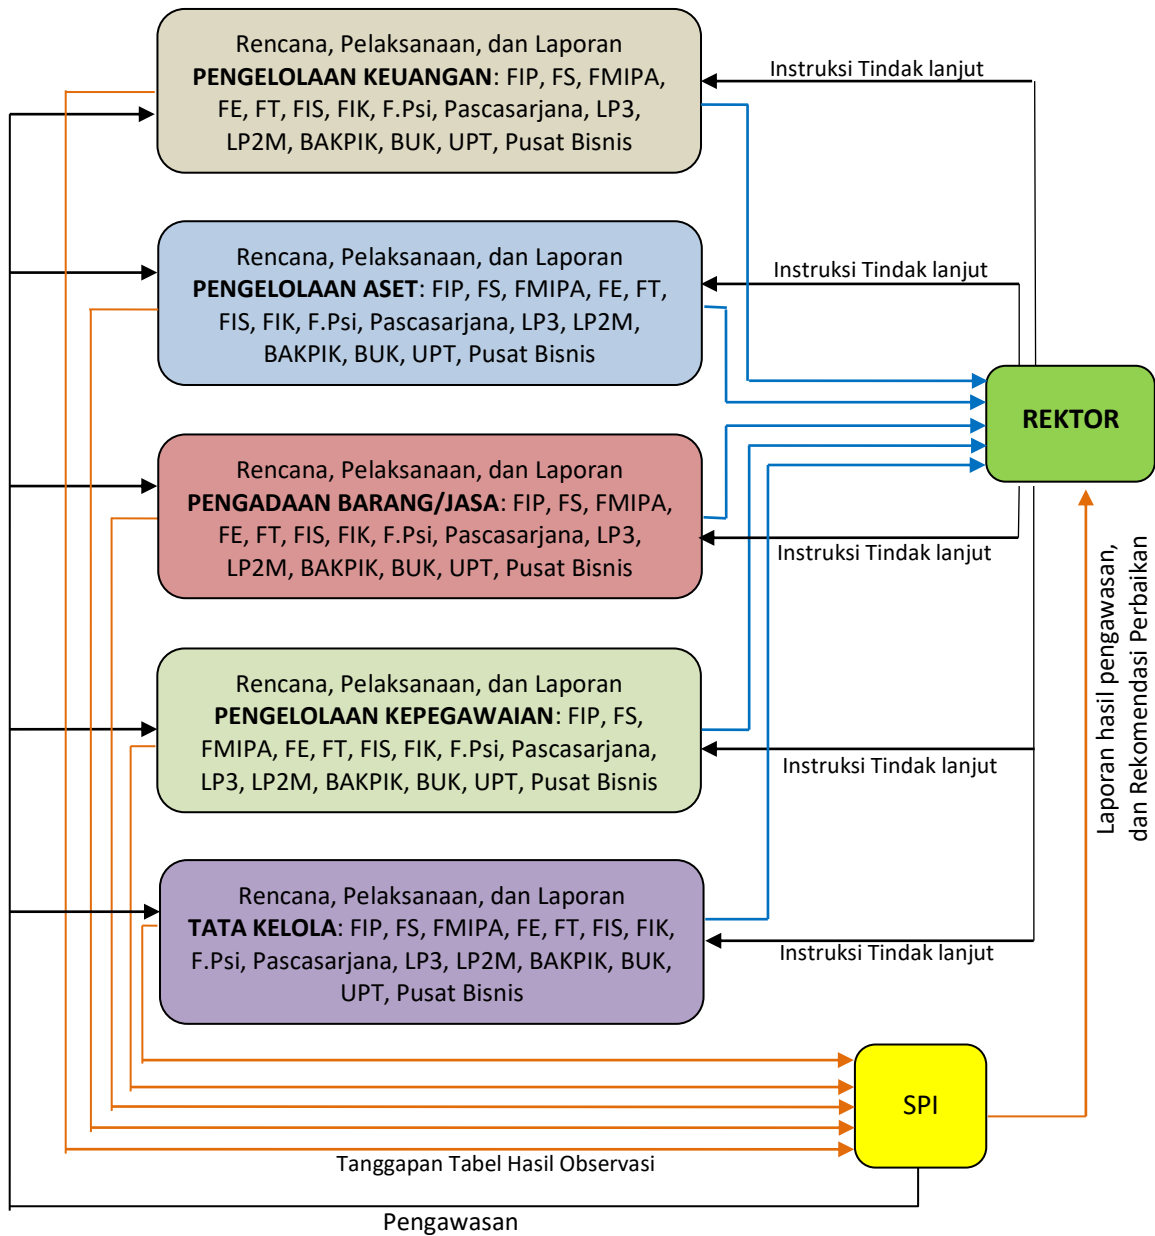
Rencana, Pelaksanaan, dan Laporan **PENGELOLAAN KEUANGAN**: FIP, FS, FMIPA, FE, FT, FIS, FIK, F.Psi, Pascasarjana, LP3, LP2M, BAKPIK, BUK, UPT, Pusat Bisnis

Instruksi Tindak lanjut

Rencana, Pelaksanaan, dan Laporan **PENGELOLAAN ASET**: FIP, FS, FMIPA, FE, FT, FIS, FIK, F.Psi, Pascasarjana, LP3, LP2M, BAKPIK, BUK, UPT, Pusat Bisnis

Instruksi Tindak lanjut

REKTOR

Rencana, Pelaksanaan, dan Laporan **PENGADAAN BARANG/JASA**: FIP, FS, FMIPA, FE, FT, FIS, FIK, F.Psi, Pascasarjana, LP3, LP2M, BAKPIK, BUK, UPT, Pusat Bisnis

Instruksi Tindak lanjut

Rencana, Pelaksanaan, dan Laporan **PENGELOLAAN KEPEGAWAIAN**: FIP, FS, FMIPA, FE, FT, FIS, FIK, F.Psi, Pascasarjana, LP3, LP2M, BAKPIK, BUK, UPT, Pusat Bisnis

Instruksi Tindak lanjut

Laporan hasil pengawasan, dan Rekomendasi Perbaikan

Rencana, Pelaksanaan, dan Laporan **TATA KELOLA**: FIP, FS, FMIPA, FE, FT, FIS, FIK, F.Psi, Pascasarjana, LP3, LP2M, BAKPIK, BUK, UPT, Pusat Bisnis

Instruksi Tindak lanjut

SPI

Tanggapan Tabel Hasil Observasi

Pengawasan